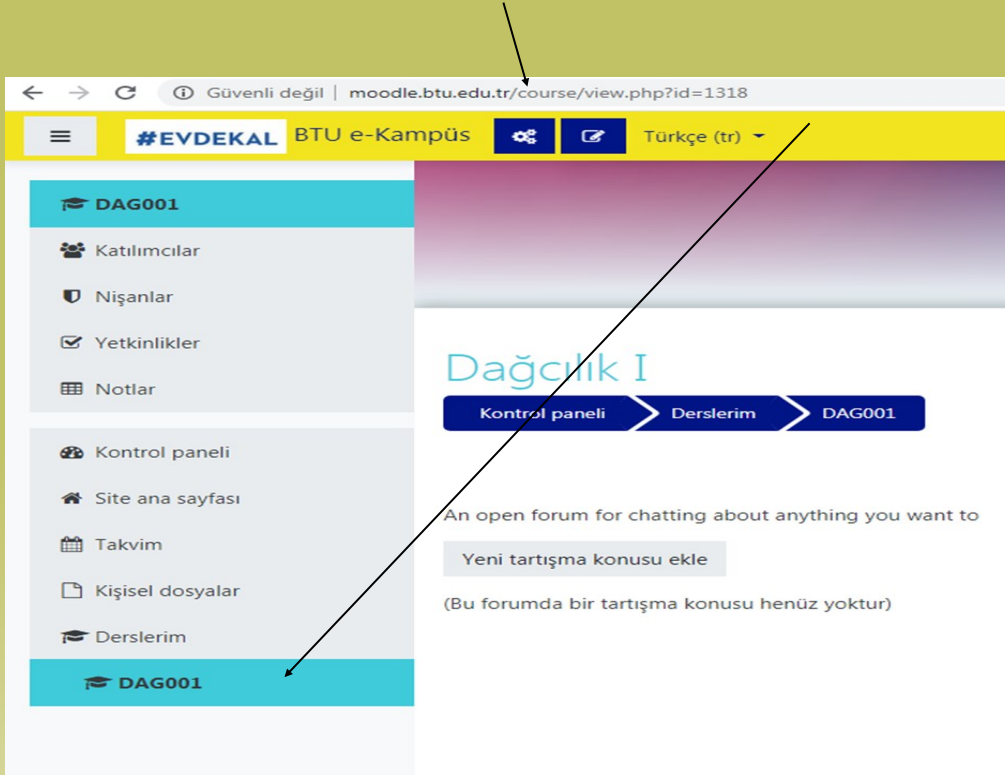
Güvenli değil | moodle.btu.edu.tr/course/view.php?id=1318

#EVDEKAL BTU e-Kampüs

Türkçe (tr)

DAG001

Katılımcılar

Nişanlar

Yetkinlikler

Notlar

Kontrol paneli

Site ana sayfası

Takvim

Kişisel dosyalar

Derslerim

DAG001

Dağcılık I

Kontrol paneli Derslerim DAG001

An open forum for chatting about anything you want to

Yeni tartışma konusu ekle

(Bu forumda bir tartışma konusu henüz yoktur)